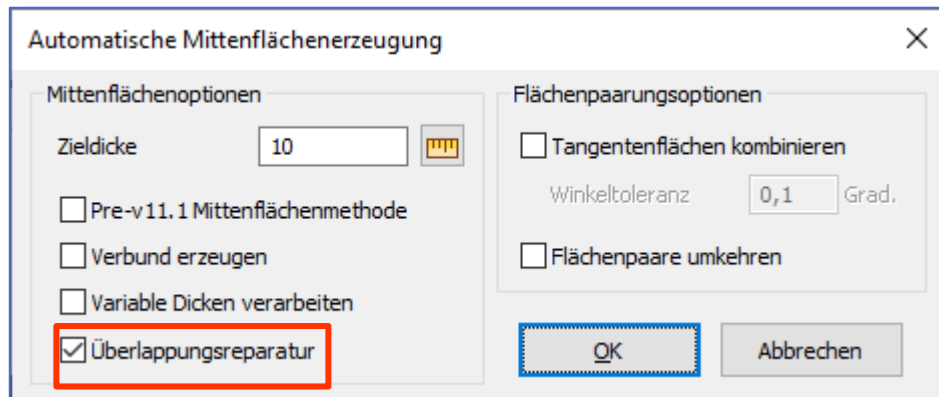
Automatische Mittenflächenerzeugung

Mittenflächenoptionen

Zieldicke 10

Pre-v11.1 Mittenflächenmethode

Verbund erzeugen

Variable Dicken verarbeiten

Überlappungsreparatur

Flächenpaarungsoptionen

Tangentenflächen kombinieren

Winkeltoleranz 0,1 Grad.

Flächenpaare umkehren

OK

Abbrechen